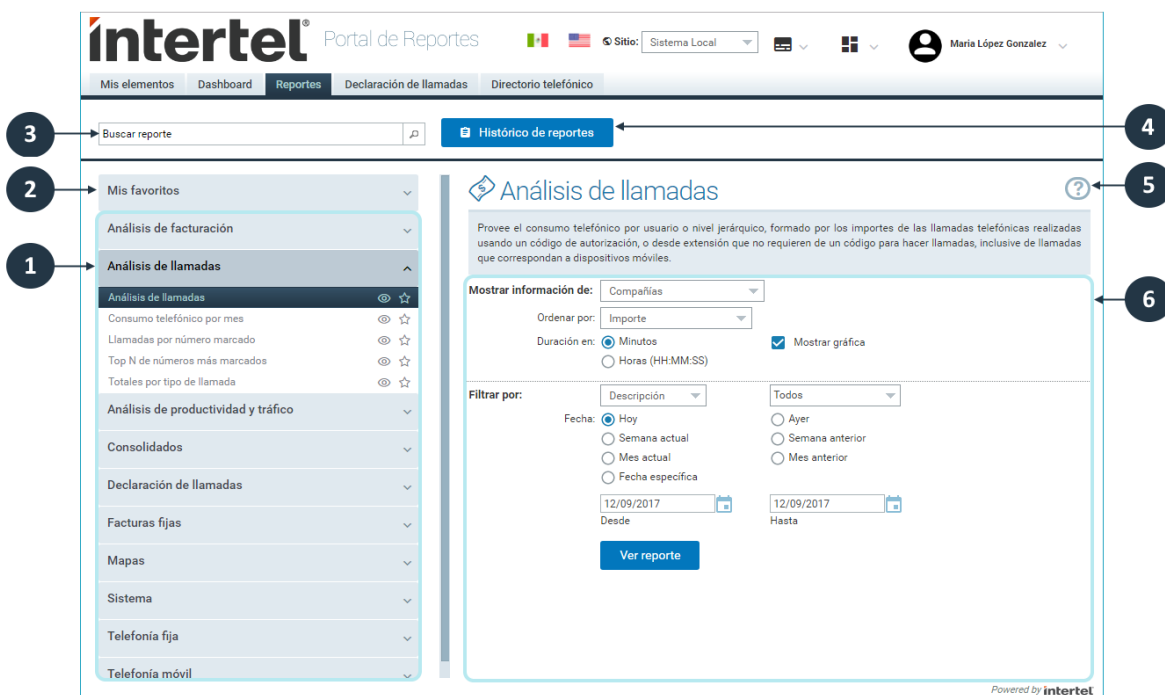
intertel® Portal de Reportes

Sitio: Sistema Local

Maria López Gonzalez

Mis elementos | Dashboard | Reportes | Declaración de llamadas | Directorio telefónico

3 Buscar reporte

Histórico de reportes 4

2 Mis favoritos

Análisis de facturación

1 Análisis de llamadas

Análisis de llamadas
Consumo telefónico por mes
Llamadas por número marcado
Top N de números más marcados
Totales por tipo de llamada

Análisis de productividad y tráfico
Consolidados
Declaración de llamadas
Facturas fijas
Mapas
Sistema
Telefonía fija
Telefonía móvil

Análisis de llamadas 5

Provee el consumo telefónico por usuario o nivel jerárquico, formado por los importes de las llamadas telefónicas realizadas usando un código de autorización, o desde extensión que no requieren de un código para hacer llamadas, inclusive de llamadas que correspondan a dispositivos móviles.

6

Mostrar información de: Compañías
Ordenar por: Importe
Duración en: Minutos
Horas (HH:MM:SS)
Mostrar gráfica

Filtrar por: Descripción Todos
Fecha: Hoy
Semana actual
Mes actual
Fecha específica
Ayer
Semana anterior
Mes anterior

12/09/2017
Desde
12/09/2017
Hasta

Ver reporte

Powered by intertel